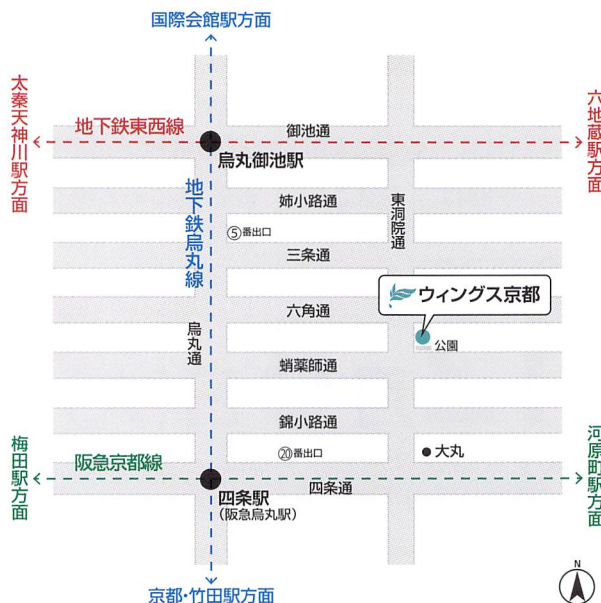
国際会館駅方面

太秦天神川駅方面

地下鉄東西線

御池通

六地蔵駅方面

烏丸御池駅

地下鉄烏丸線

姉小路通

東洞院通

⑤番出口

三条通

ウィングス京都

六角通

公園

烏丸通

蛸薬師通

錦小路通

梅田駅方面

阪急京都線

⑳番出口

● 大丸

河原町駅方面

四条駅
(阪急烏丸駅)

四条通

京都・竹田駅方面

N